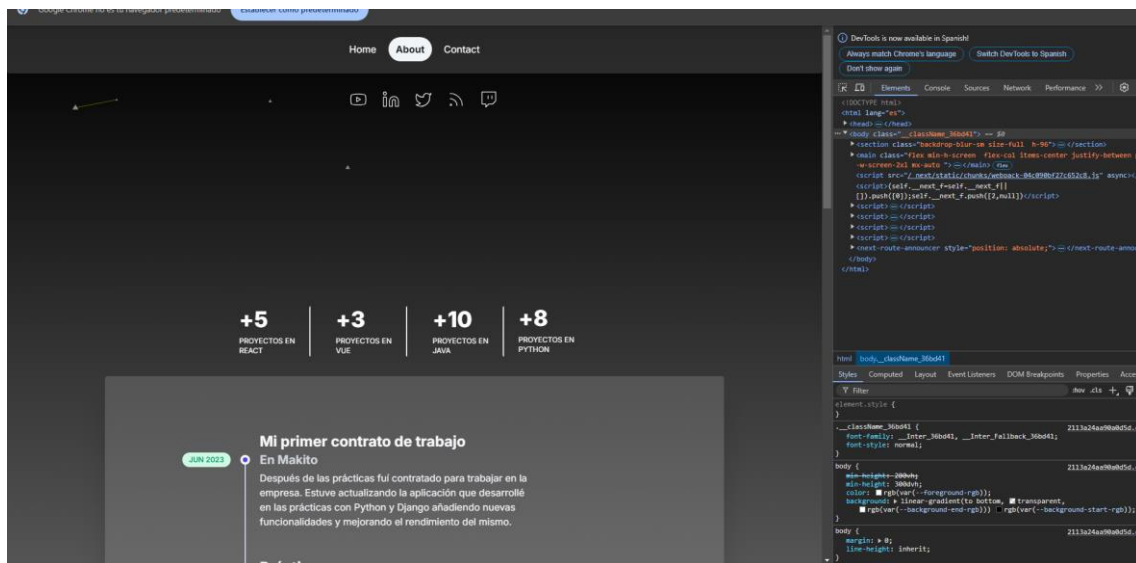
Google Chrome no es tu navegador predeterminado  Establecer como predeterminado

Home About Contact

+5 PROYECTOS EN REACT
+3 PROYECTOS EN VUE
+10 PROYECTOS EN JAVA
+8 PROYECTOS EN PYTHON

JUN 2023

Mi primer contrato de trabajo
En Makito
Después de las prácticas fui contratado para trabajar en la empresa. Estuve actualizando la aplicación que desarrollé en las prácticas con Python y Django añadiendo nuevas funcionalidades y mejorando el rendimiento del mismo.

DevTools is now available in Spanish!
Always match Chrome's language  Switch DevTools to Spanish
Don't show again

Elements  Console  Sources  Network  Performance  >>

<!DOCTYPE html>
<html lang="es">
▶ <head> ⋯ </head>
⋯ ▼ <body class="__className_36bd41"> == $0
▶ <section class="backdrop-blur-sm size-full h-96"> ⋯ </section>
▶ <main class="flex min-h-screen flex-col items-center justify-between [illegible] -w-screen-2xl mx-auto "> ⋯ </main> flex
<script src="/_next/static/chunks/webpack-04c090bf27c652c8.js" async></script>
<script>(self.__next_f=self.__next_f||[]).push([0]);self.__next_f.push([2,null])</script>
▶ <script> ⋯ </script>
▶ <script> ⋯ </script>
▶ <script> ⋯ </script>
▶ <script> ⋯ </script>
▶ <next-route-announcer style="position: absolute;"> ⋯ </next-route-announ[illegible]
</body>
</html>

html  body.__className_36bd41

Styles  Computed  Layout  Event Listeners  DOM Breakpoints  Properties  Acce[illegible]
Filter  :hov .cls +
element.style {
}
.__className_36bd41 {  2113a24aa90a0d5d.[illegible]
font-family: __Inter_36bd41, __Inter_Fallback_36bd41;
font-style: normal;
}
body {  2113a24aa90a0d5d.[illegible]
min-height: 200vh;
min-height: 300dvh;
color: rgb(var(--foreground-rgb));
background: ▶ linear-gradient(to bottom, transparent, rgb(var(--background-end-rgb))) rgb(var(--background-start-rgb));
}
body {  2113a24aa90a0d5d.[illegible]
margin: ▶ 0;
line-height: inherit;
}